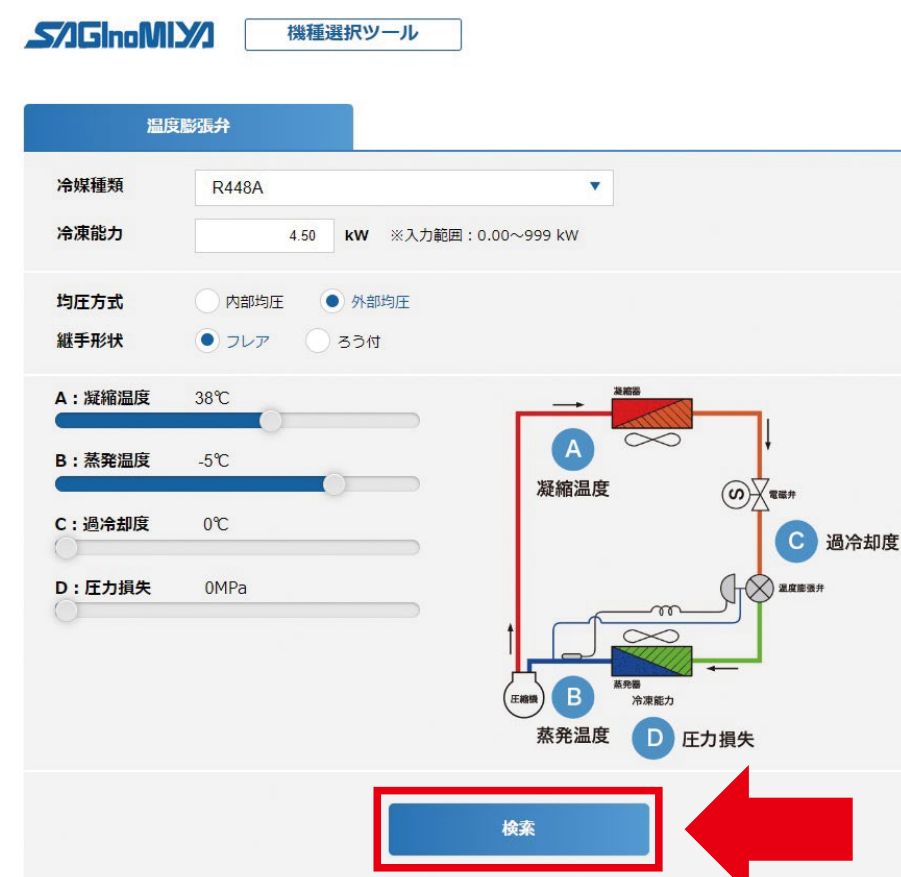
SAGInoMIYA

機種選択ツール

温度膨張弁

冷媒種類 R448A

冷凍能力 4.50 kW ※入力範囲：0.00～999 kW

均圧方式 内部均圧 外部均圧

継手形状 フレア ろう付

A：凝縮温度 38℃

B：蒸発温度 -5℃

C：過冷却度 0℃

D：圧力損失 0MPa

凝縮器

A

凝縮温度

電磁弁

C 過冷却度

温度膨張弁

蒸発器

圧縮機

B

冷凍能力

蒸発温度

D 圧力損失

検索